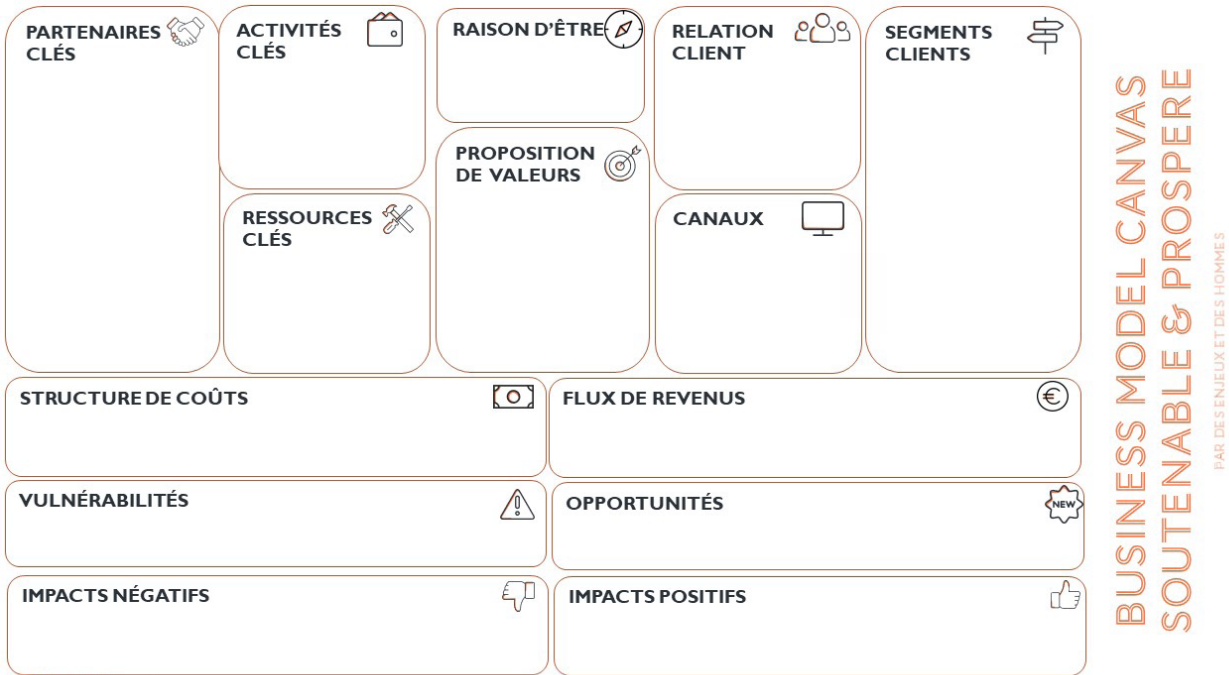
PARTENAIRES CLÉS

ACTIVITÉS CLÉS

RESSOURCES CLÉS

RAISON D'ÊTRE

PROPOSITION DE VALEURS

RELATION CLIENT

CANAUX

SEGMENTS CLIENTS

STRUCTURE DE COÛTS

FLUX DE REVENUS

VULNÉRABILITÉS

OPPORTUNITÉS

NEW

IMPACTS NÉGATIFS

IMPACTS POSITIFS

BUSINESS MODEL CANVAS SOUTENABLE & PROSPERE

PAR DES ENJEUX ET DES HOMMES